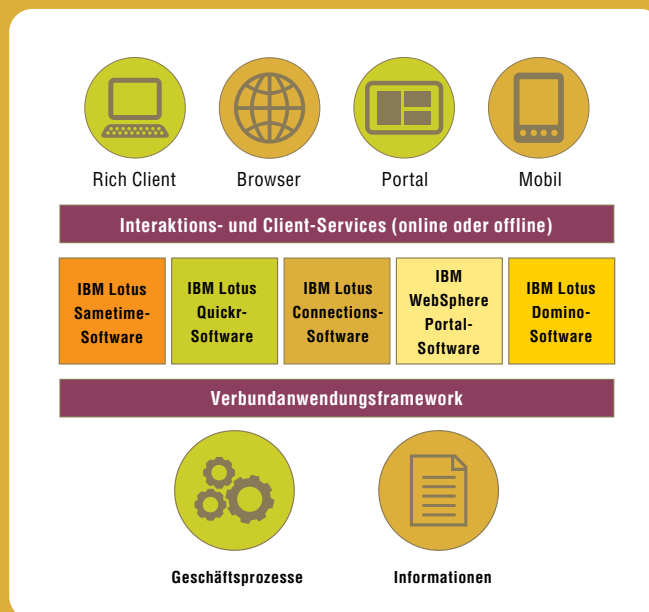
Rich Client

Browser

Portal

Mobil

Interaktions- und Client-Services (online oder offline)

IBM Lotus Sametime-Software

IBM Lotus Quickr-Software

IBM Lotus Connections-Software

IBM WebSphere Portal-Software

IBM Lotus Domino-Software

Verbundanwendungsframework

Geschäftsprozesse

Informationen